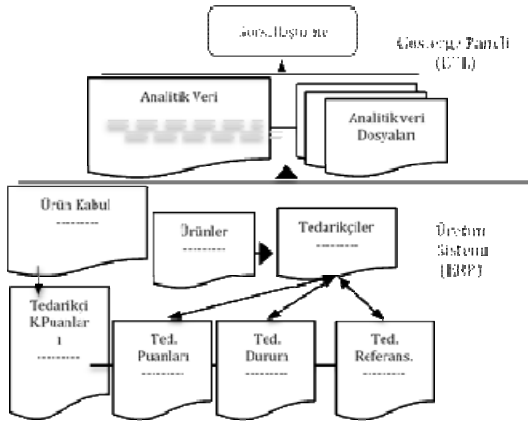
Görselleştirme

Gösterge Paneli
(DTL)

Analitik Veri

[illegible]

Analitik veri Dosyaları

Ürün Kabul
---------

Ürünler
---------

Tedarikçiler
---------

Üretim Sistemi
(ERP)

Tedarikçi KPuanlar ı
---------

Ted. Puanları
---------

Ted. Durum
---------

Ted. Referans.
---------